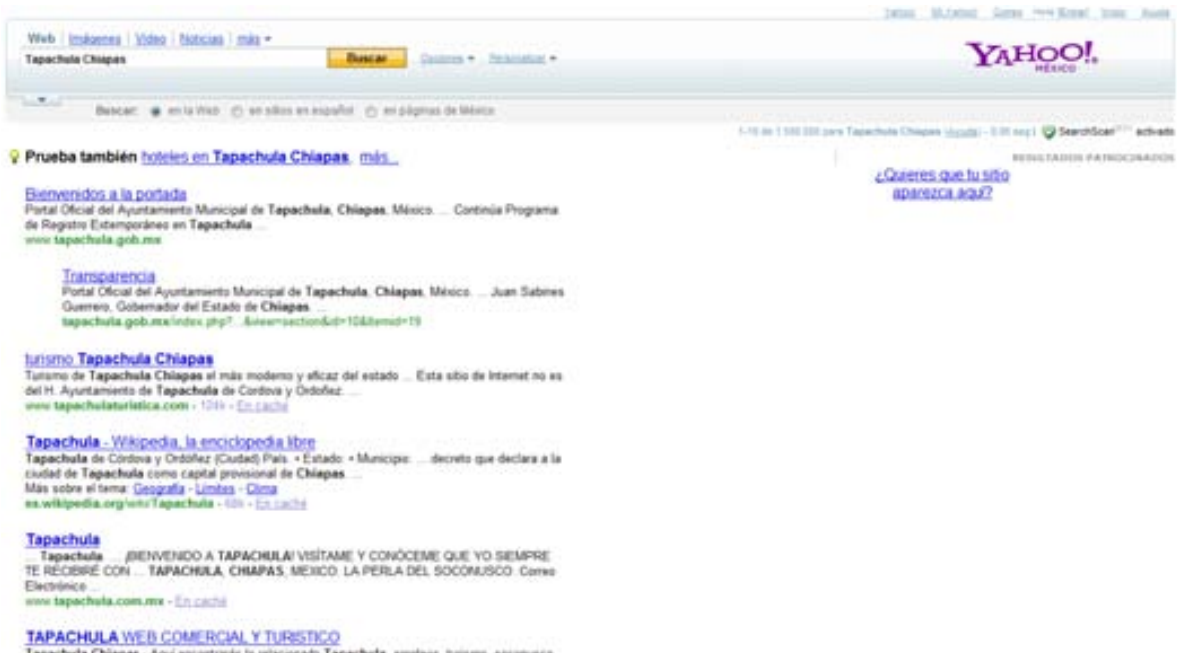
Yahoo! Mi Yahoo! Correo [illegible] Inicio Ayuda

Web | Imágenes | Video | Noticias | más ▾

Tapachula Chiapas

Buscar

Opciones ▾ Personalizar ▾

YAHOO!. MÉXICO

Buscar: en la Web en sitios en español en páginas de México

1-10 de 1 590 000 para Tapachula Chiapas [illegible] - 0.05 seg | SearchScan activado

Prueba también hoteles en Tapachula Chiapas, más...

RESULTADOS PATROCINADOS

¿Quieres que tu sitio aparezca aquí?

Bienvenidos a la portada
Portal Oficial del Ayuntamiento Municipal de Tapachula, Chiapas, México. ... Continúa Programa de Registro Extemporáneo en Tapachula ...
www.tapachula.gob.mx

Transparencia
Portal Oficial del Ayuntamiento Municipal de Tapachula, Chiapas, México. ... Juan Sabines Guerrero, Gobernador del Estado de Chiapas. ...
tapachula.gob.mx/index.php?...&view=section&id=10&Itemid=19

turismo Tapachula Chiapas
Turismo de Tapachula Chiapas el más moderno y eficaz del estado ... Este sitio de Internet no es del H. Ayuntamiento de Tapachula de Cordova y Ordoñez. ...
www.tapachulaturistica.com - 124k - En caché

Tapachula - Wikipedia, la enciclopedia libre
Tapachula de Córdova y Ordóñez (Ciudad) País. • Estado: • Municipio: ... decreto que declara a la ciudad de Tapachula como capital provisional de Chiapas. ...
Más sobre el tema: Geografía - Límites - Clima
es.wikipedia.org/wiki/Tapachula - 68k - En caché

Tapachula
... Tapachula. ... ¡BIENVENIDO A TAPACHULA! VISÍTAME Y CONÓCEME QUE YO SIEMPRE TE RECIBIRÉ CON ... TAPACHULA, CHIAPAS, MEXICO. LA PERLA DEL SOCONUSCO. Correo Electrónico ...
www.tapachula.com.mx - En caché

TAPACHULA WEB COMERCIAL Y TURISTICO
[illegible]